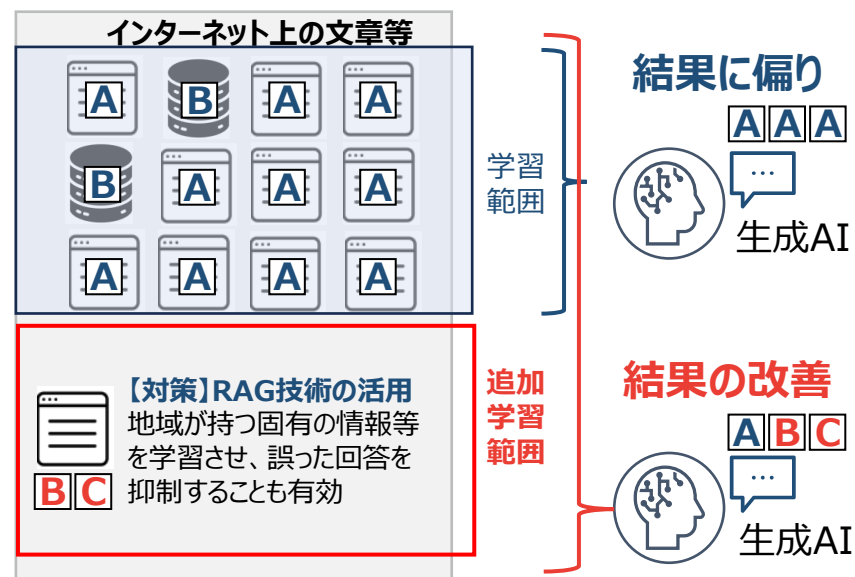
インターネット上の文章等

A B A A
B A A A
A A A A

学習範囲

【対策】RAG技術の活用
地域が持つ固有の情報等を学習させ、誤った回答を抑制することも有効

B C

追加学習範囲

結果に偏り
A A A
…
生成AI

結果の改善
A B C
…
生成AI